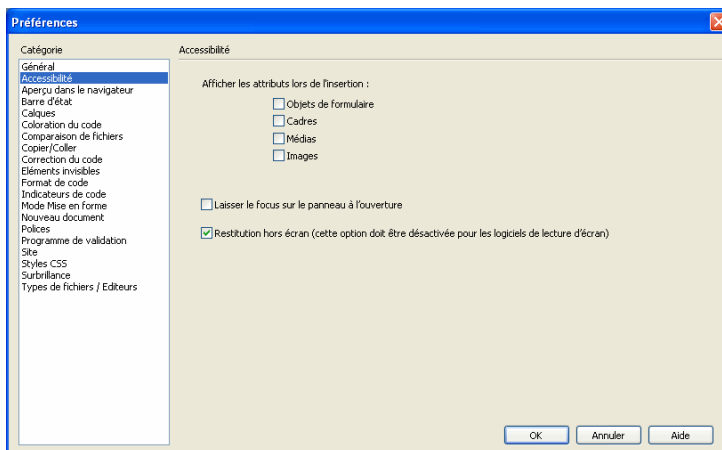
Préférences

Catégorie
Général
Accessibilité
Aperçu dans le navigateur
Barre d'état
Calques
Coloration du code
Comparaison de fichiers
Copier/Coller
Correction du code
Eléments invisibles
Format de code
Indicateurs de code
Mode Mise en forme
Nouveau document
Polices
Programme de validation
Site
Styles CSS
Surbrillance
Types de fichiers / Editeurs

Accessibilité

Afficher les attributs lors de l'insertion :
Objets de formulaire
Cadres
Médias
Images

Laisser le focus sur le panneau à l'ouverture

Restitution hors écran (cette option doit être désactivée pour les logiciels de lecture d'écran)

OK
Annuler
Aide